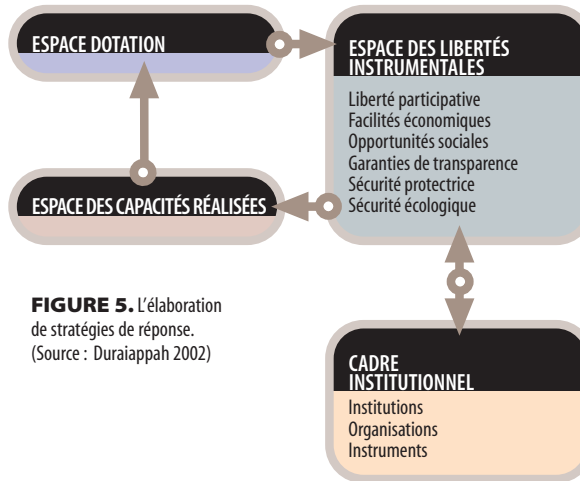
ESPACE DOTATION

ESPACE DES LIBERTÉS INSTRUMENTALES

Liberté participative
Facilités économiques
Opportunités sociales
Garanties de transparence
Sécurité protectrice
Sécurité écologique

ESPACE DES CAPACITÉS RÉALISÉES

FIGURE 5. L'élaboration de stratégies de réponse. (Source : Duraiappah 2002)

CADRE INSTITUTIONNEL

Institutions
Organisations
Instruments